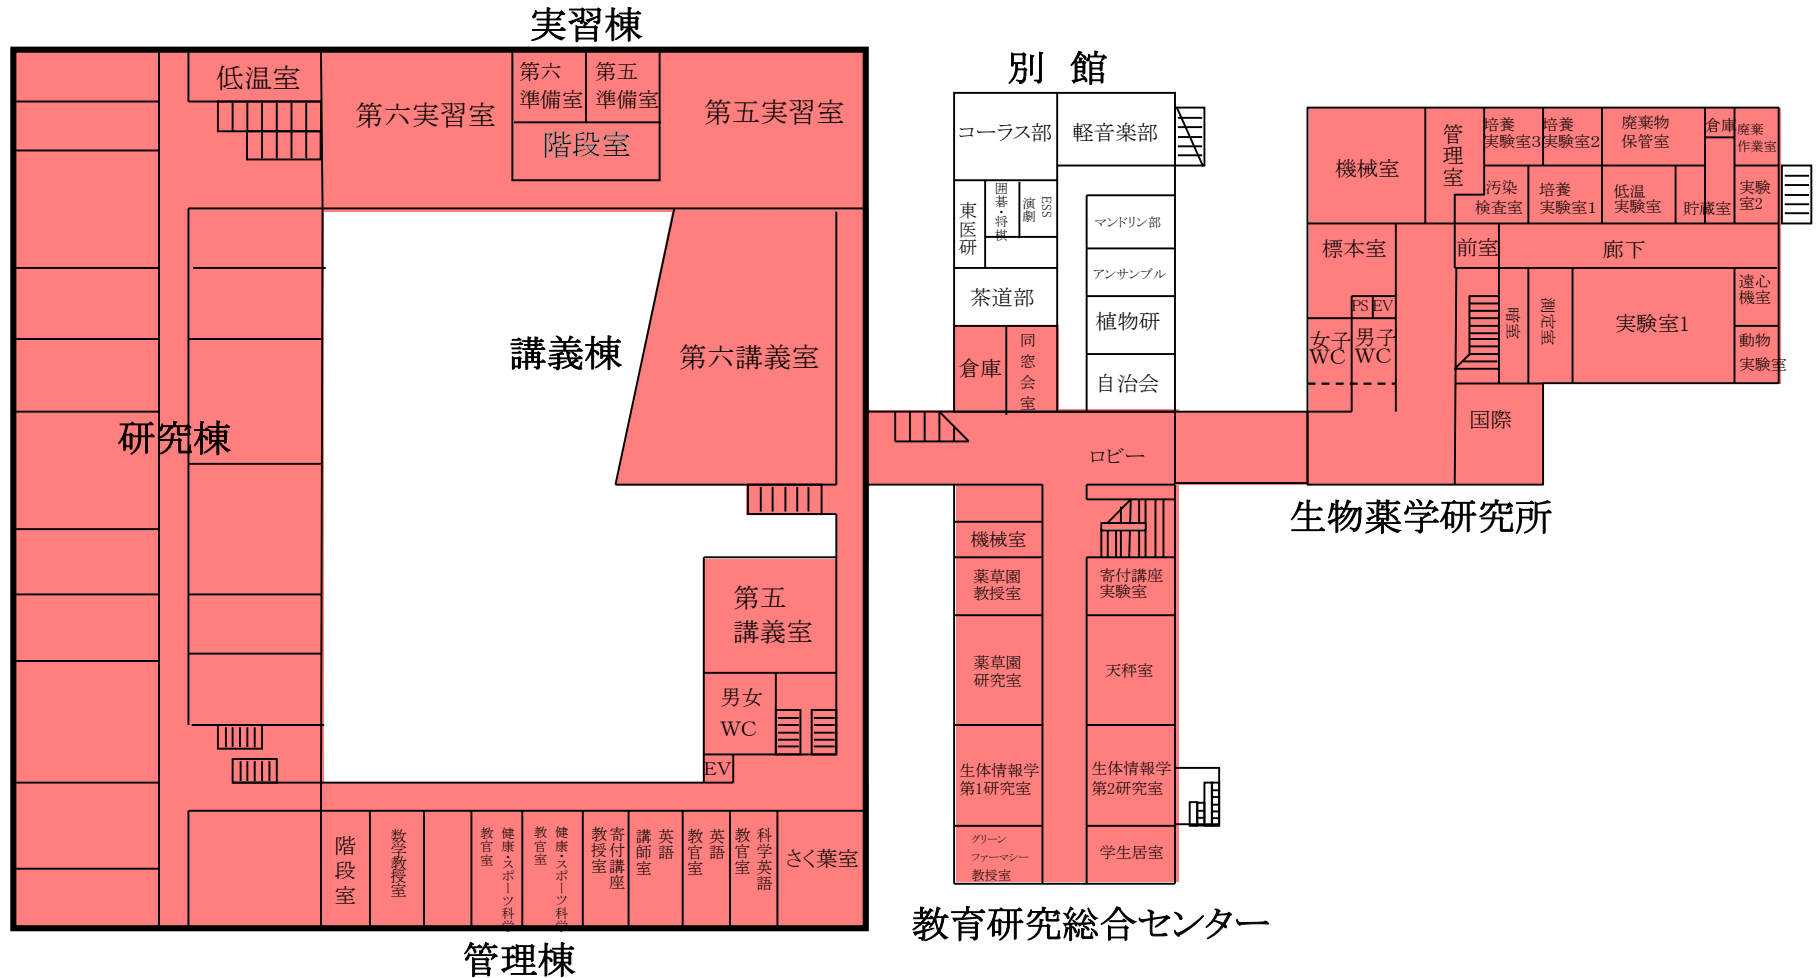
実習棟

低温室

第六実習室

第六準備室

第五準備室

階段室

第五実習室

別 館

コーラス部

軽音楽部

東医研

囲碁・将棋

演劇

ESS

マンドリン部

アンサンブル

茶道部

植物研

倉庫

同窓会室

自治会

機械室

管理室

培養実験室3

培養実験室2

廃棄物保管室

倉庫

廃棄作業室

汚染検査室

培養実験室1

低温実験室

貯蔵室

実験室2

標本室

前室

廊下

PS

EV

女子WC

男子WC

暗室

測定室

実験室1

遠心機室

動物実験室

国際

講義棟

第六講義室

研究棟

ロビー

生物薬学研究所

機械室

薬草園教授室

寄付講座実験室

第五講義室

薬草園研究室

天秤室

男女WC

EV

生体情報学第1研究室

生体情報学第2研究室

グリーンファーマシー教授室

学生居室

階段室

数学教授室

教官室

健康・スポーツ科学

教官室

健康・スポーツ科学

教授室

寄付講座

講師室

英語

教官室

英語

教官室

科学英語

さく葉室

教育研究総合センター

管理棟